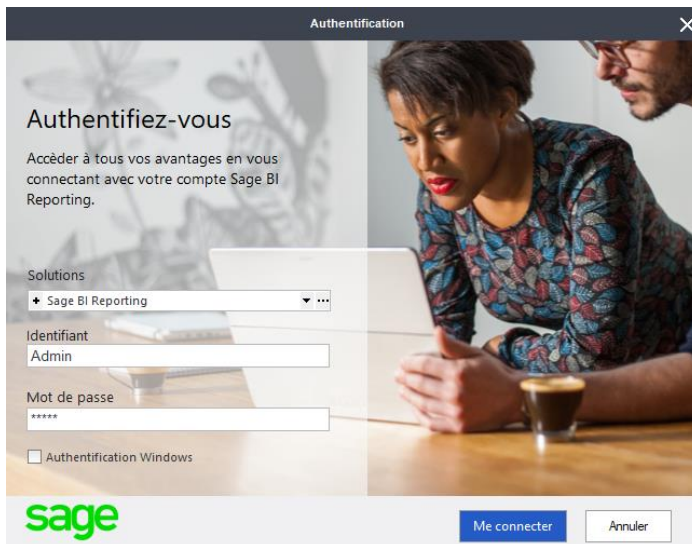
Authentification

Authentifiez-vous

Accèder à tous vos avantages en vous connectant avec votre compte Sage BI Reporting.

Solutions

+ Sage BI Reporting

Identifiant

Admin

Mot de passe

*****

Authentification Windows

sage

Me connecter

Annuler